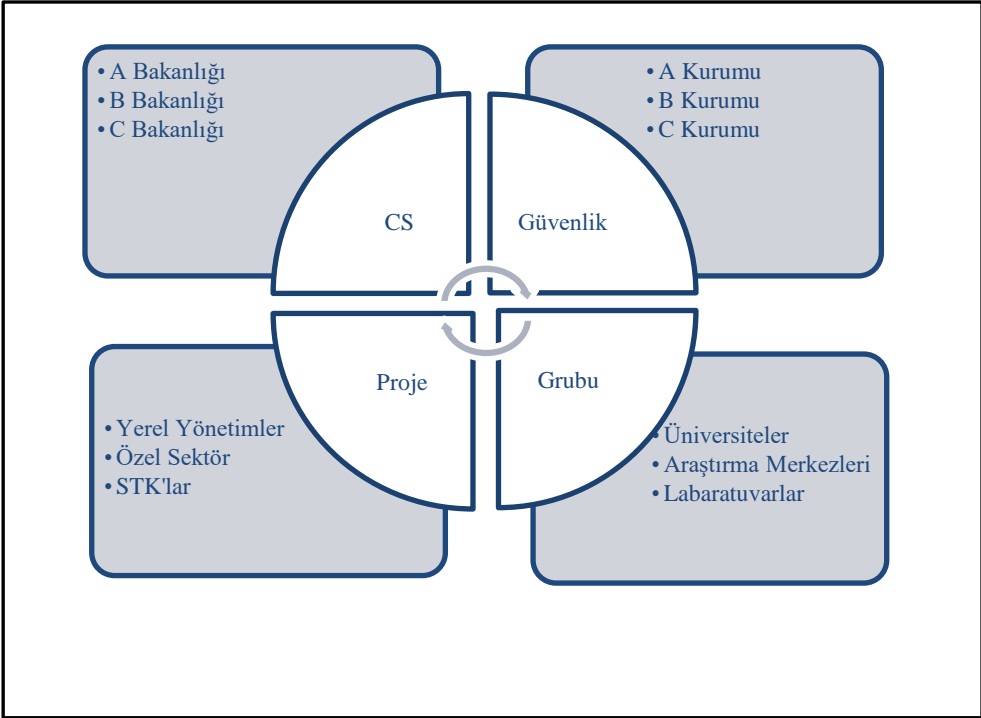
• A Bakanlığı
• B Bakanlığı
• C Bakanlığı

• A Kurumu
• B Kurumu
• C Kurumu

CS

Güvenlik

Proje

Grubu

• Yerel Yönetimler
• Özel Sektör
• STK'lar

• Üniversiteler
• Araştırma Merkezleri
• Labaratuvarlar